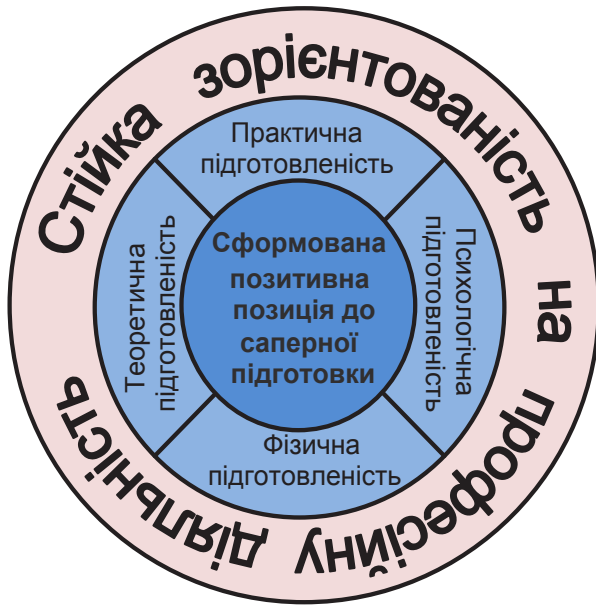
Стійка зорієнтованість на професійну діяльність

Практична підготовленість

Теоретична підготовленість

Сформована позитивна позиція до саперної підготовки

Психологічна підготовленість

Фізична підготовленість